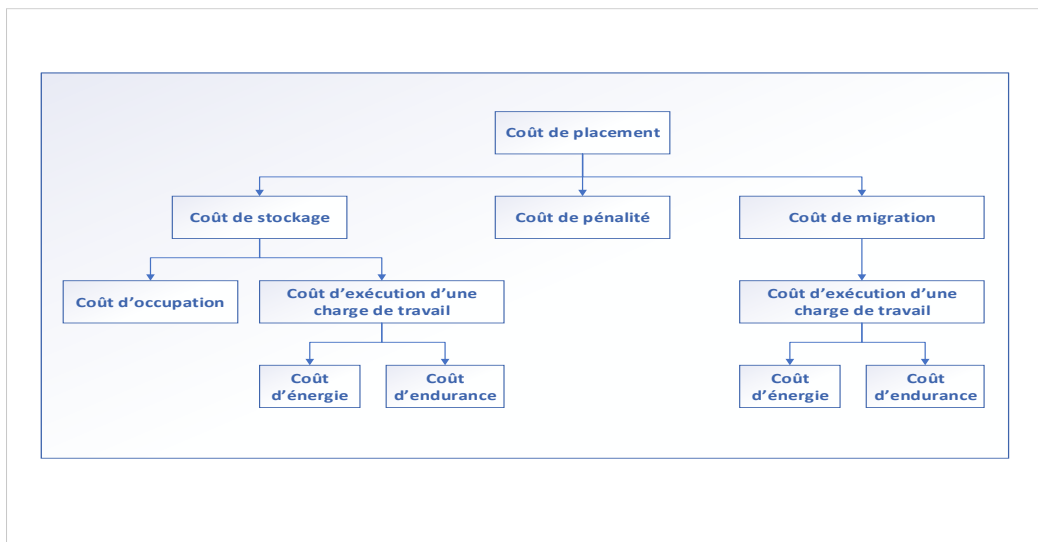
Coût de placement

Coût de stockage

Coût de pénalité

Coût de migration

Coût d'occupation

Coût d'exécution d'une charge de travail

Coût d'exécution d'une charge de travail

Coût d'énergie

Coût d'endurance

Coût d'énergie

Coût d'endurance